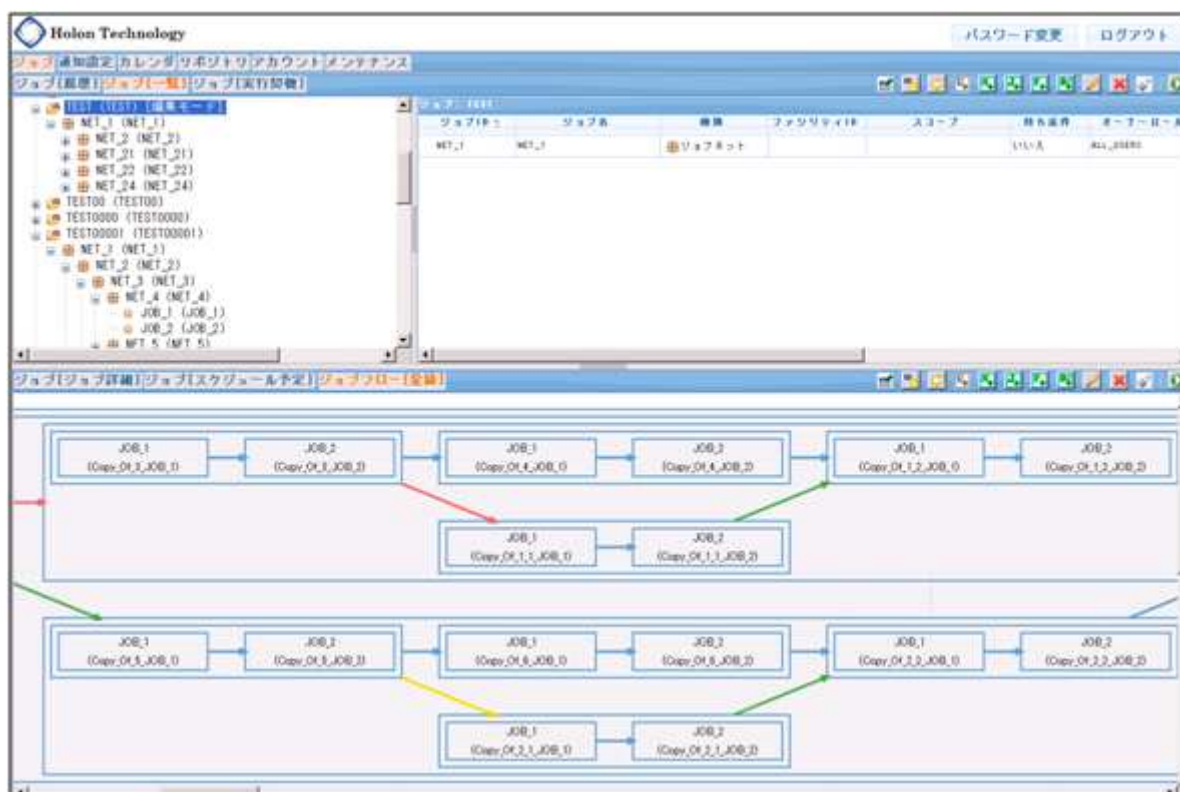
Holon Technology

パスワード変更 ログアウト

ジョブ 通知設定 カレンダ リポジトリ アカウント メンテナンス

ジョブ[履歴] ジョブ[一覧] ジョブ[実行契機]

TEST (TEST) [編集モード]
NET_1 (NET_1)
NET_2 (NET_2)
NET_21 (NET_21)
NET_22 (NET_22)
NET_24 (NET_24)
TEST00 (TEST00)
TEST0000 (TEST0000)
TEST00001 (TEST00001)
NET_1 (NET_1)
NET_2 (NET_2)
NET_3 (NET_3)
NET_4 (NET_4)
JOB_1 (JOB_1)
JOB_2 (JOB_2)
NET_5 (NET_5)

ジョブ: TEST

| ジョブID | ジョブ名 | 種別 | ファシリティID | スコープ | 待ち条件 | オーナーロールID |
|---|---|---|---|---|---|---|
| NET_1 | NET_1 | ジョブネット | | | いいえ | ALL_USERS |

ジョブ[ジョブ詳細] ジョブ[スケジュール予定] ジョブフロー[登録]

JOB_1 (Copy_Of_3_JOB_1)
JOB_2 (Copy_Of_3_JOB_2)
JOB_1 (Copy_Of_4_JOB_1)
JOB_2 (Copy_Of_4_JOB_2)
JOB_1 (Copy_Of_1_2_JOB_1)
JOB_2 (Copy_Of_1_2_JOB_2)
JOB_1 (Copy_Of_1_1_JOB_1)
JOB_2 (Copy_Of_1_1_JOB_2)
JOB_1 (Copy_Of_5_JOB_1)
JOB_2 (Copy_Of_5_JOB_2)
JOB_1 (Copy_Of_6_JOB_1)
JOB_2 (Copy_Of_6_JOB_2)
JOB_1 (Copy_Of_2_2_JOB_1)
JOB_2 (Copy_Of_2_2_JOB_2)
JOB_1 (Copy_Of_2_1_JOB_1)
JOB_2 (Copy_Of_2_1_JOB_2)